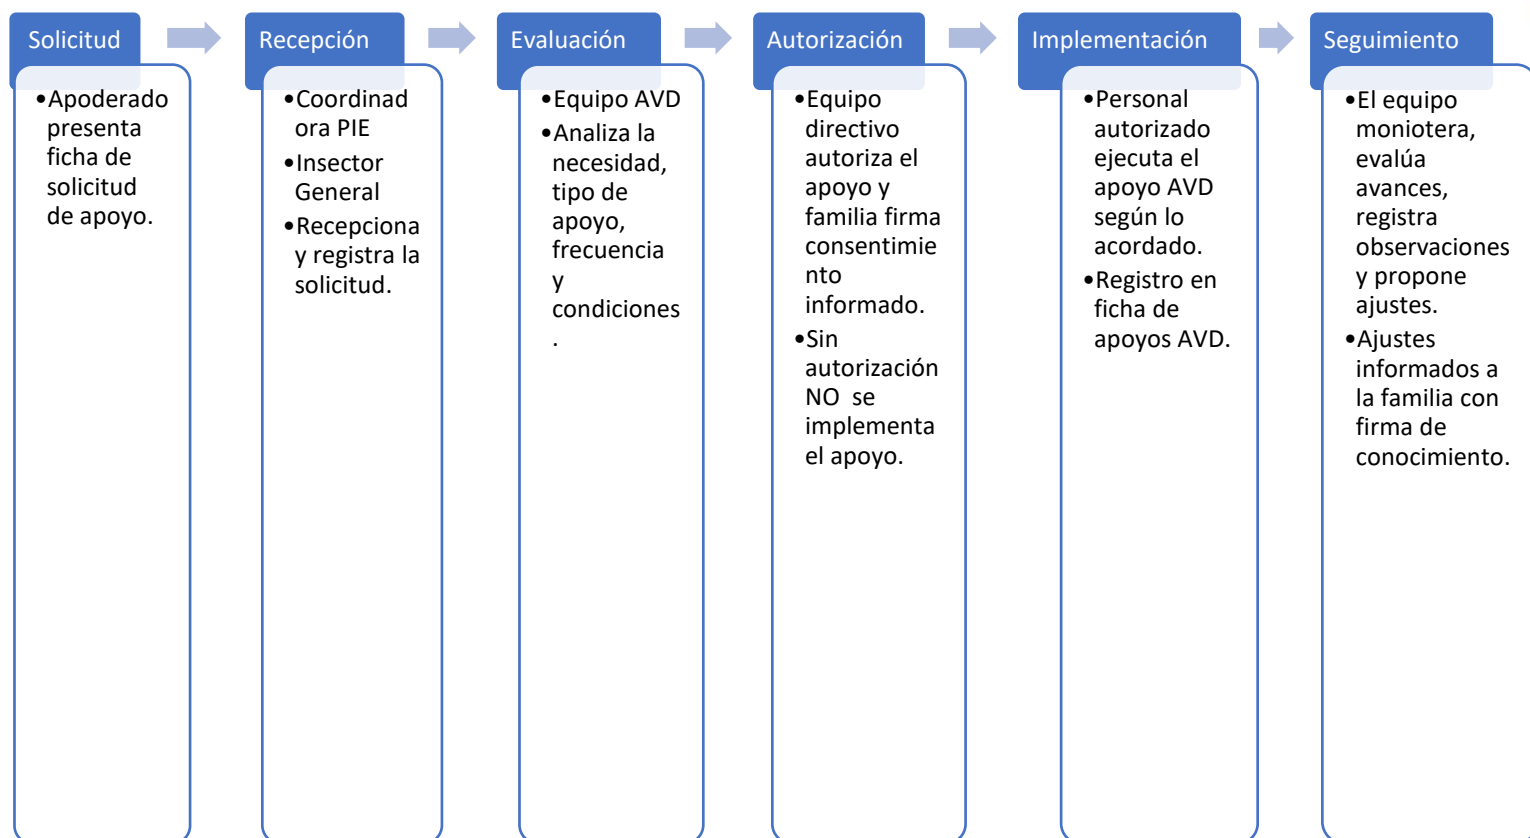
Solicitud

• Apoderado presenta ficha de solicitud de apoyo.

Recepción

• Coordinadora PIE
• Insector General
• Recepciona y registra la solicitud.

Evaluación

• Equipo AVD
• Analiza la necesidad, tipo de apoyo, frecuencia y condiciones.

Autorización

• Equipo directivo autoriza el apoyo y familia firma consentimiento informado.
• Sin autorización NO se implementa el apoyo.

Implementación

• Personal autorizado ejecuta el apoyo AVD según lo acordado.
• Registro en ficha de apoyos AVD.

Seguimiento

• El equipo moniotera, evalúa avances, registra observaciones y propone ajustes.
• Ajustes informados a la familia con firma de conocimiento.